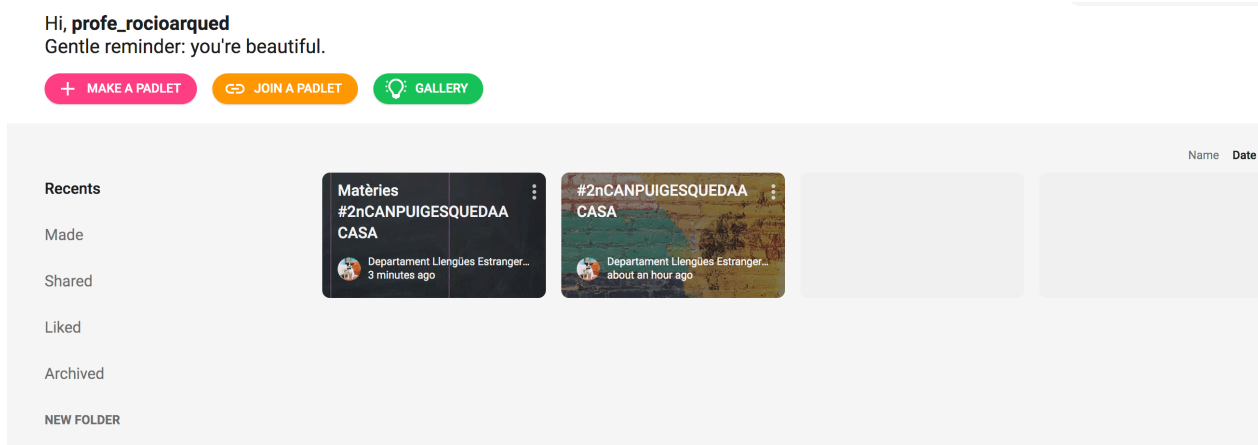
Hi, **profe_rocioarqued**
Gentle reminder: you're beautiful.

MAKE A PADLET
JOIN A PADLET
GALLERY

Name Date

Recents

Made

Shared

Liked

Archived

NEW FOLDER

Matèries #2nCANPUIGESQUEDAA CASA
Departament Llengües Estranger...
3 minutes ago

#2nCANPUIGESQUEDAA CASA
Departament Llengües Estranger...
about an hour ago